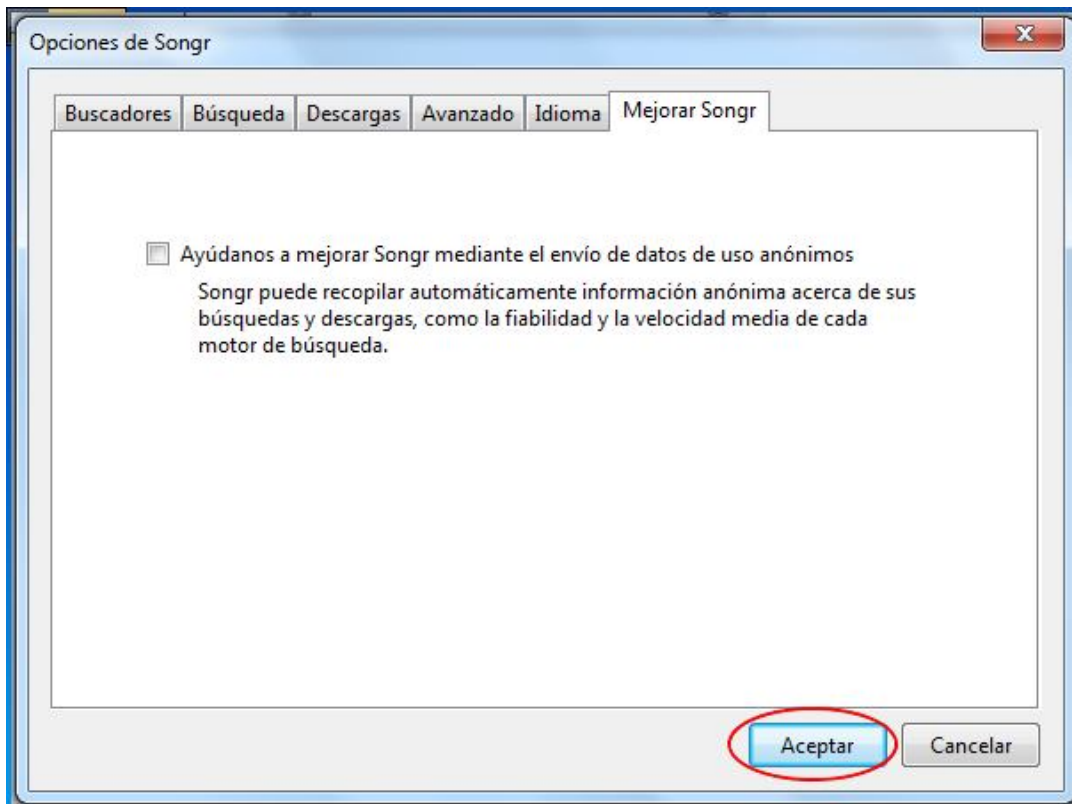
Opciones de Songr

Buscadores | Búsqueda | Descargas | Avanzado | Idioma | Mejorar Songr

Ayúdanos a mejorar Songr mediante el envío de datos de uso anónimos

Songr puede recopilar automáticamente información anónima acerca de sus búsquedas y descargas, como la fiabilidad y la velocidad media de cada motor de búsqueda.

Aceptar

Cancelar